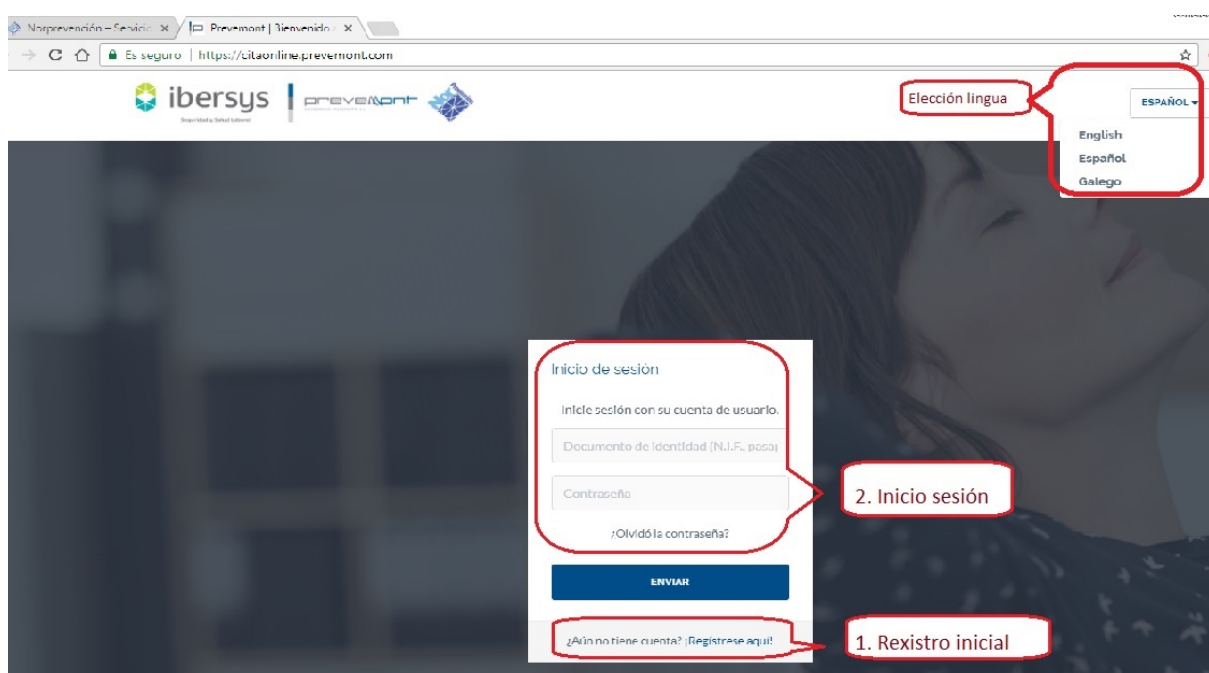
Norprevención – Servicio ×
Prevemont | Bienvenido ×

Es seguro | https://citaonline.prevemont.com

ibersys
Seguridad y Salud Laboral
prevemont

Elección lingua

ESPAÑOL
English
Español
Galego

Inicio de sesión
Inicie sesión con su cuenta de usuario.
Documento de Identidad (N.I.F., pasa
Contraseña
¿Olvidó la contraseña?

2. Inicio sesión

ENVIAR

¿Aún no tiene cuenta? ¡Regístrese aquí!

1. Rexistro inicial